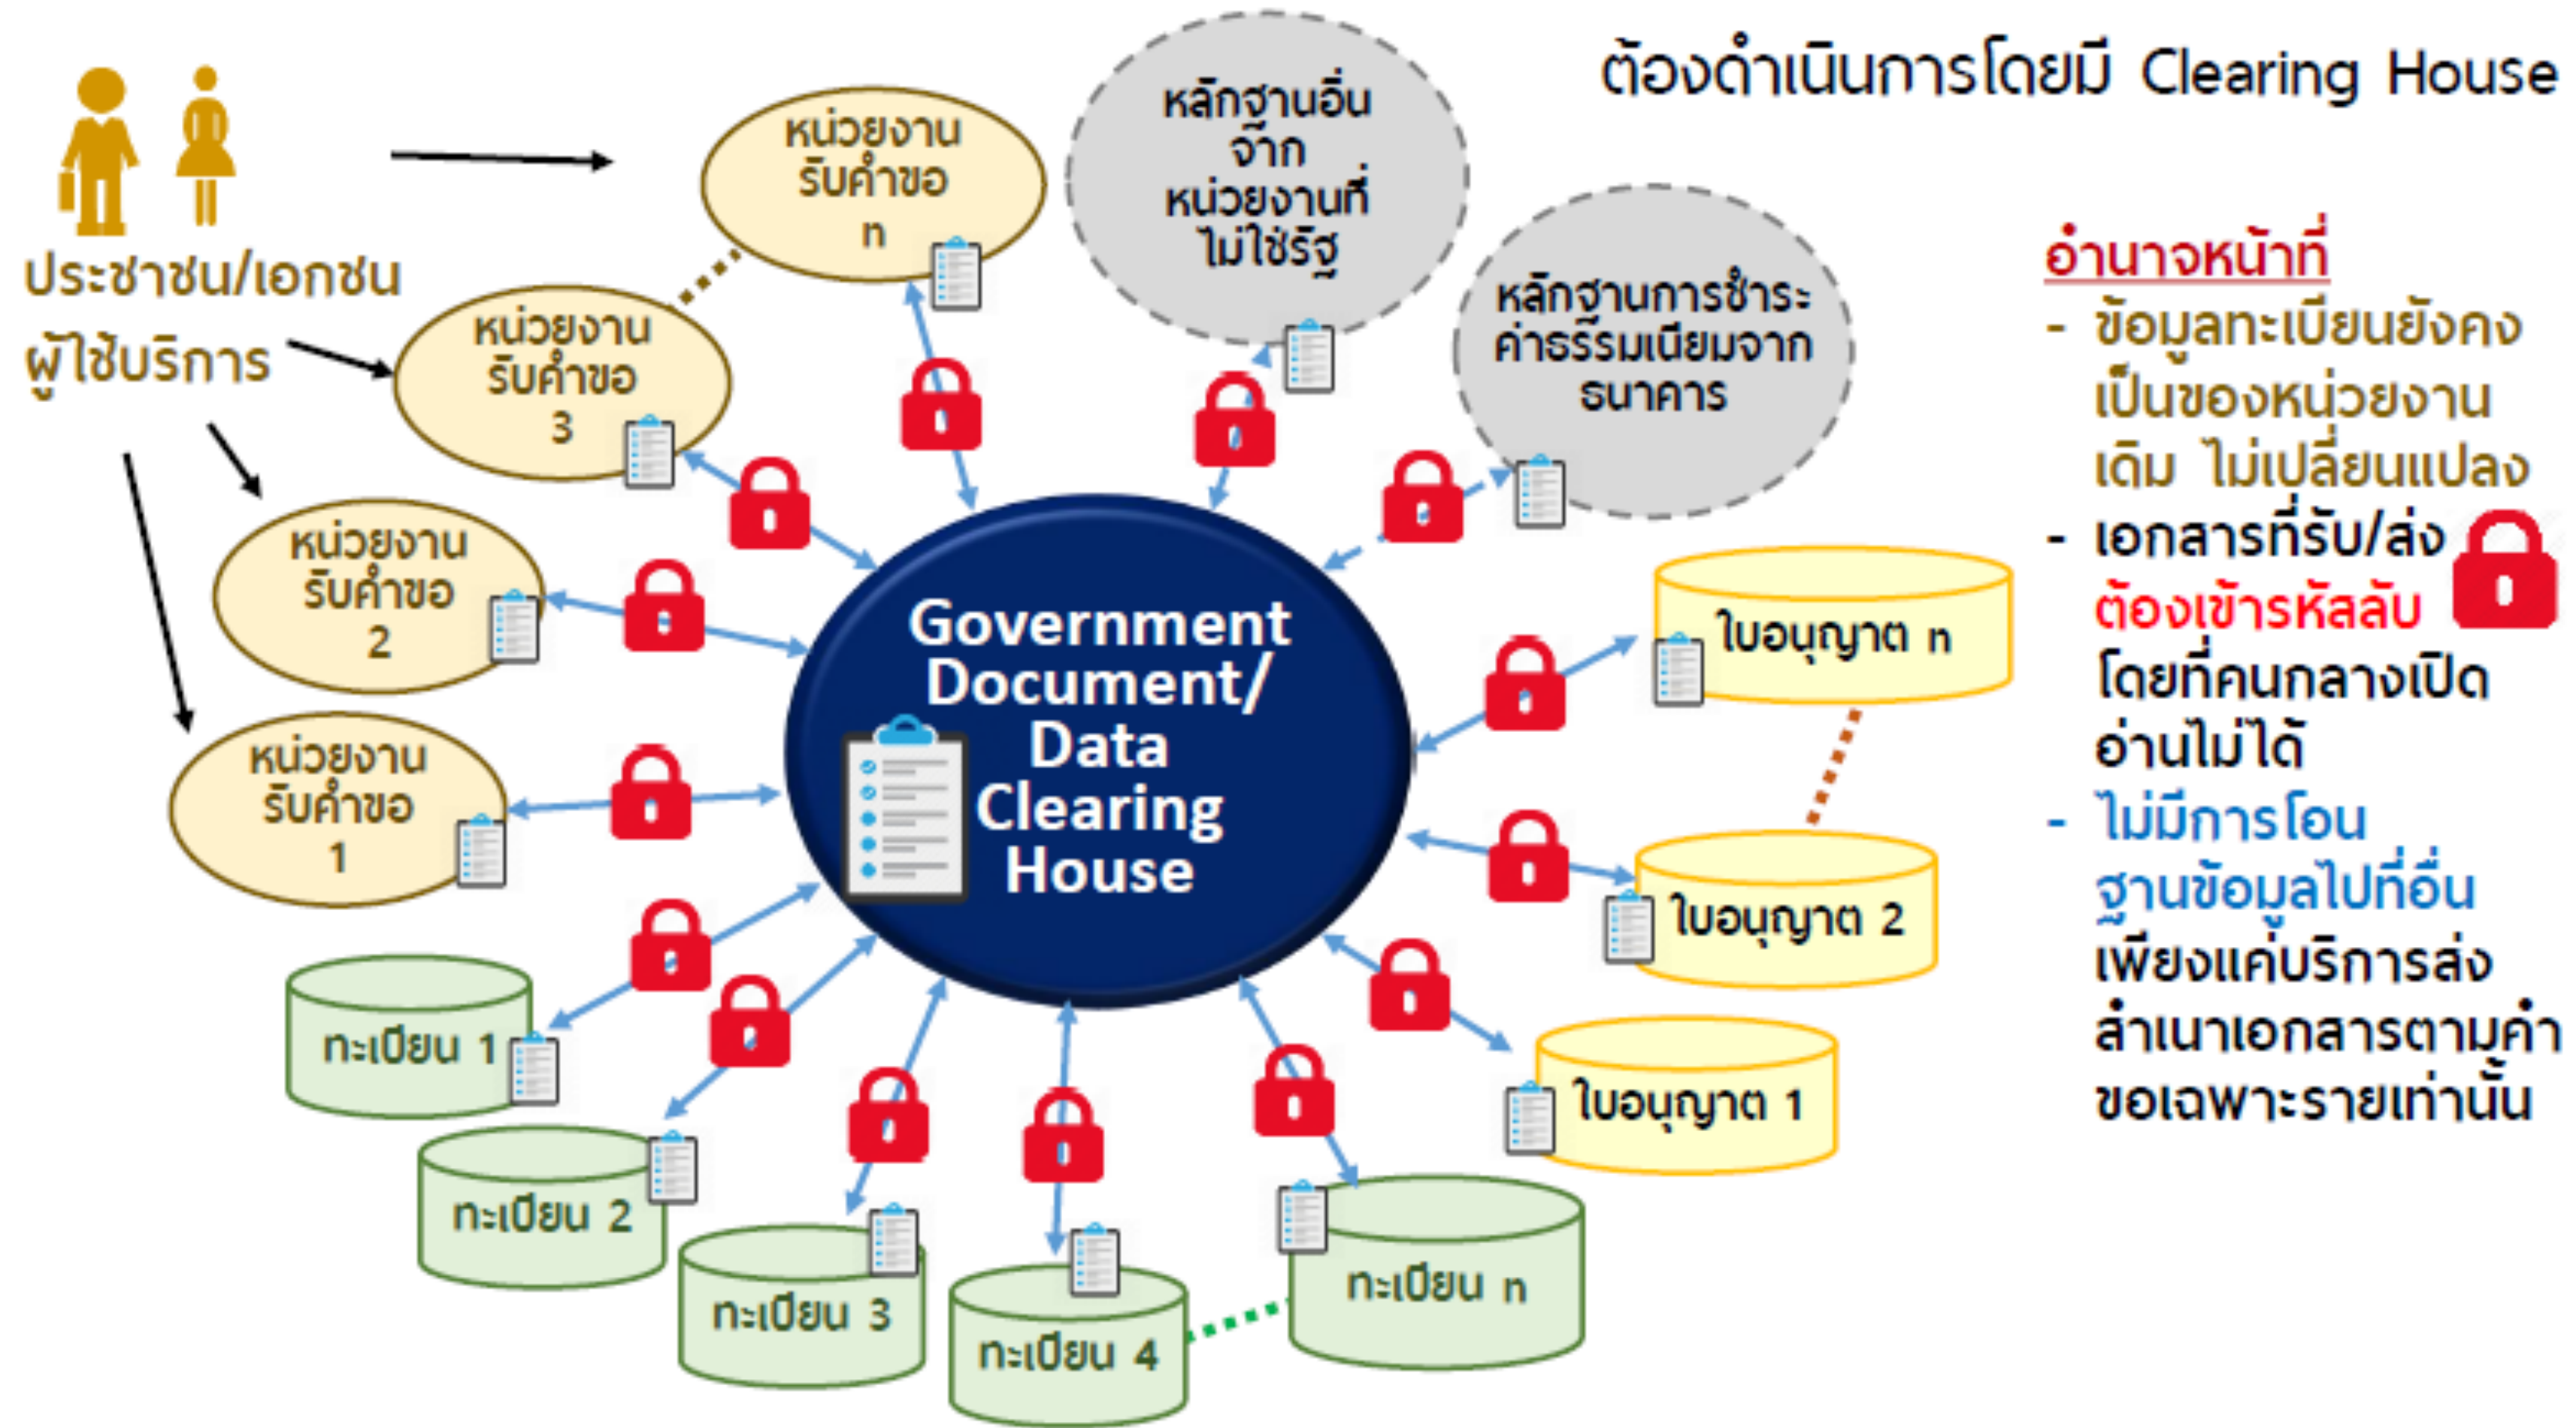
ต้องดำเนินการโดยมี Clearing House

ประชาชน/เอกชน
ผู้ใช้บริการ

หน่วยงานรับคำขอ n

หน่วยงานรับคำขอ 3

หน่วยงานรับคำขอ 2

หน่วยงานรับคำขอ 1

หลักฐานอื่นจากหน่วยงานที่ไม่ใช่รัฐ

หลักฐานการชำระค่าธรรมเนียมจากธนาคาร

Government Document/ Data Clearing House

ใบอนุญาต n

ใบอนุญาต 2

ใบอนุญาต 1

ทะเบียน 1

ทะเบียน 2

ทะเบียน 3

ทะเบียน 4

ทะเบียน n

อำนาจหน้าที่
- ข้อมูลทะเบียนยังคงเป็นของหน่วยงานเดิม ไม่เปลี่ยนแปลง
- เอกสารที่รับ/ส่ง ต้องเข้ารหัสลับ โดยที่คนกลางเปิดอ่านไม่ได้
- ไม่มีการโอนฐานข้อมูลไปที่อื่น เพียงแค่บริการส่งสำเนาเอกสารตามคำขอเฉพาะรายเท่านั้น